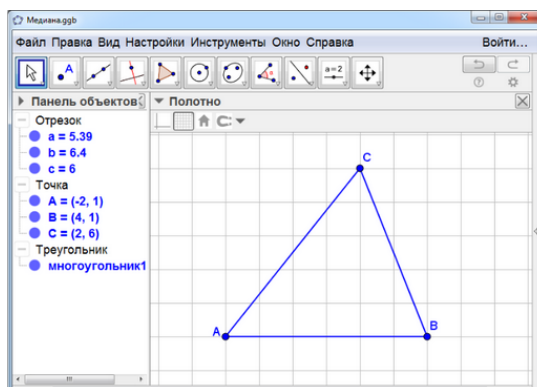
Медиана.ggb

Файл Правка Вид Настройки Инструменты Окно Справка

Войти...

a = 2

Панель объектов

Полотно

Отрезок
a = 5.39
b = 6.4
c = 6

Точка
A = (-2, 1)
B = (4, 1)
C = (2, 6)

Треугольник
многоугольник1

C

A

B